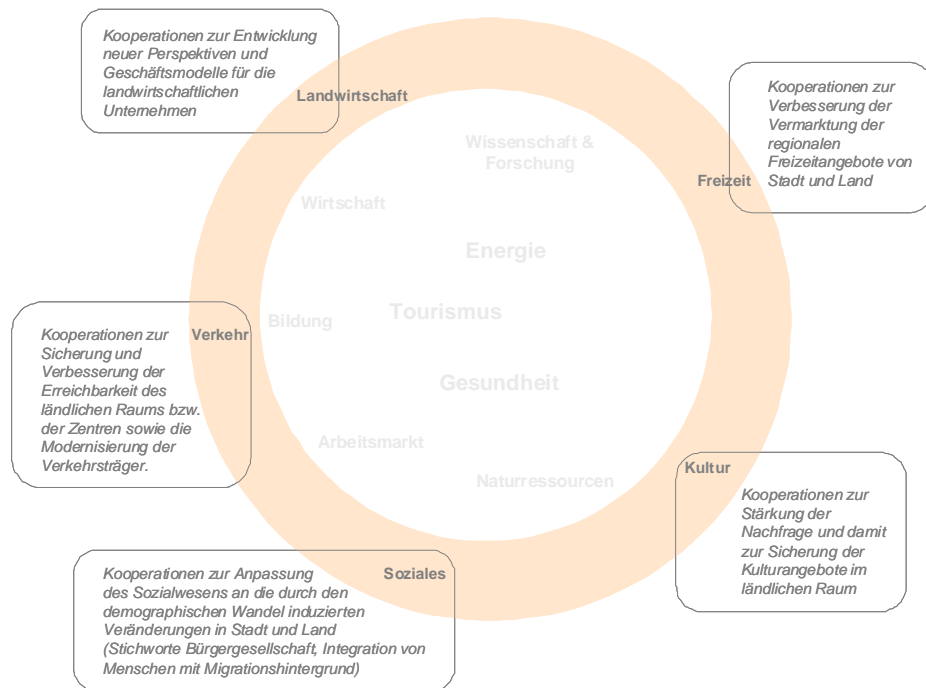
Kooperationen zur Entwicklung neuer Perspektiven und Geschäftsmodelle für die landwirtschaftlichen Unternehmen

Landwirtschaft

Kooperationen zur Verbesserung der Vermarktung der regionalen Freizeitangebote von Stadt und Land

Freizeit

Wissenschaft & Forschung

Wirtschaft

Energie

Tourismus

Bildung

Gesundheit

Arbeitsmarkt

Naturressourcen

Kooperationen zur Sicherung und Verbesserung der Erreichbarkeit des ländlichen Raums bzw. der Zentren sowie die Modernisierung der Verkehrsträger.

Verkehr

Kultur

Kooperationen zur Stärkung der Nachfrage und damit zur Sicherung der Kulturangebote im ländlichen Raum

Kooperationen zur Anpassung des Sozialwesens an die durch den demographischen Wandel induzierten Veränderungen in Stadt und Land (Stichworte Bürgergesellschaft, Integration von Menschen mit Migrationshintergrund)

Soziales